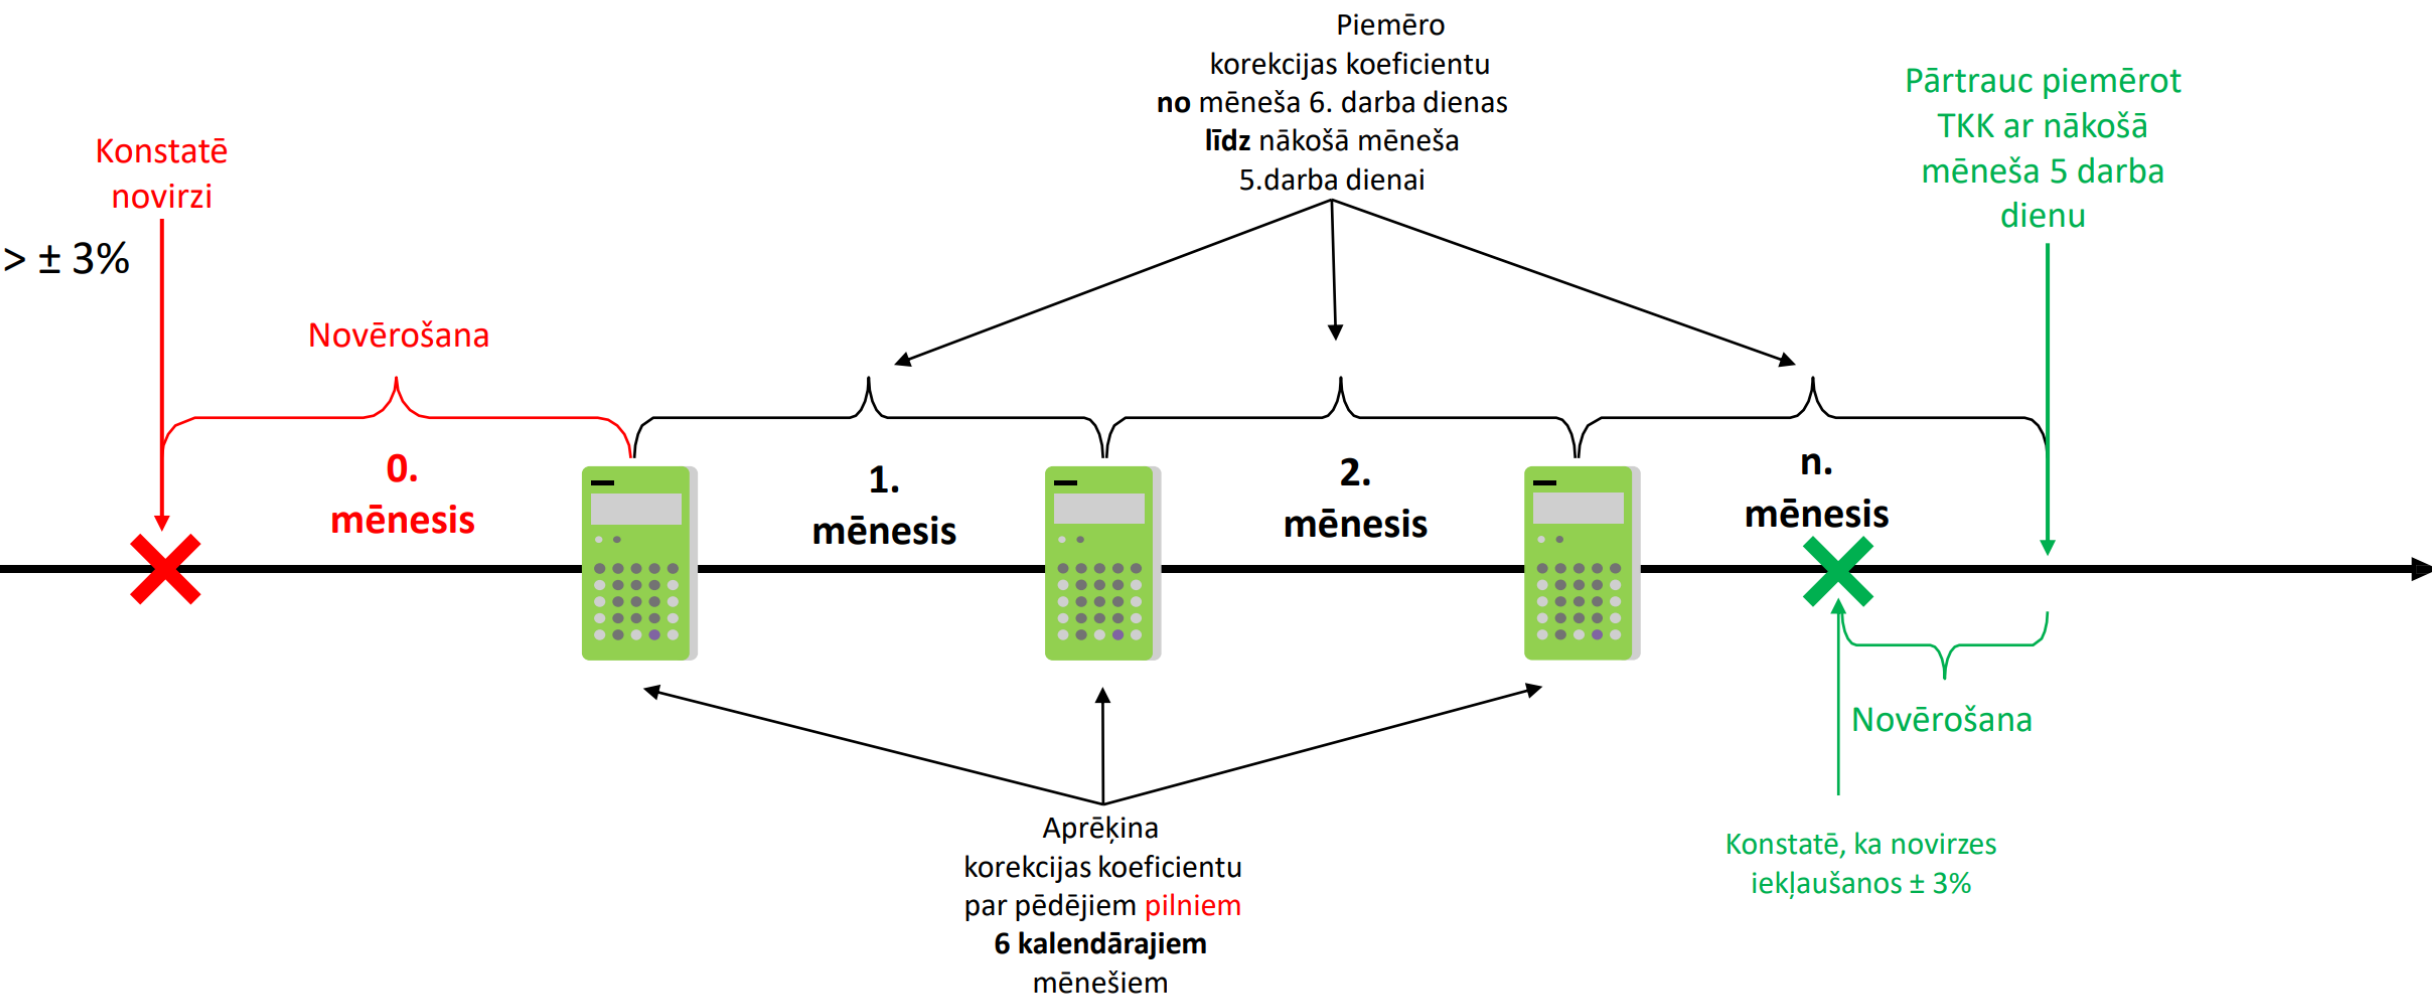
Piemēro korekcijas koeficientu **no** mēneša 6. darba dienas **līdz** nākošā mēneša 5.darba dienai

Konstatē novirzi

> ± 3%

Pārtrauc piemērot TKK ar nākošā mēneša 5 darba dienu

Novērošana

0. mēnesis

1. mēnesis

2. mēnesis

n. mēnesis

Novērošana

Aprēķina korekcijas koeficientu par pēdējiem pilniem **6 kalendārajiem** mēnešiem

Konstatē, ka novirzes iekļaušanos ± 3%